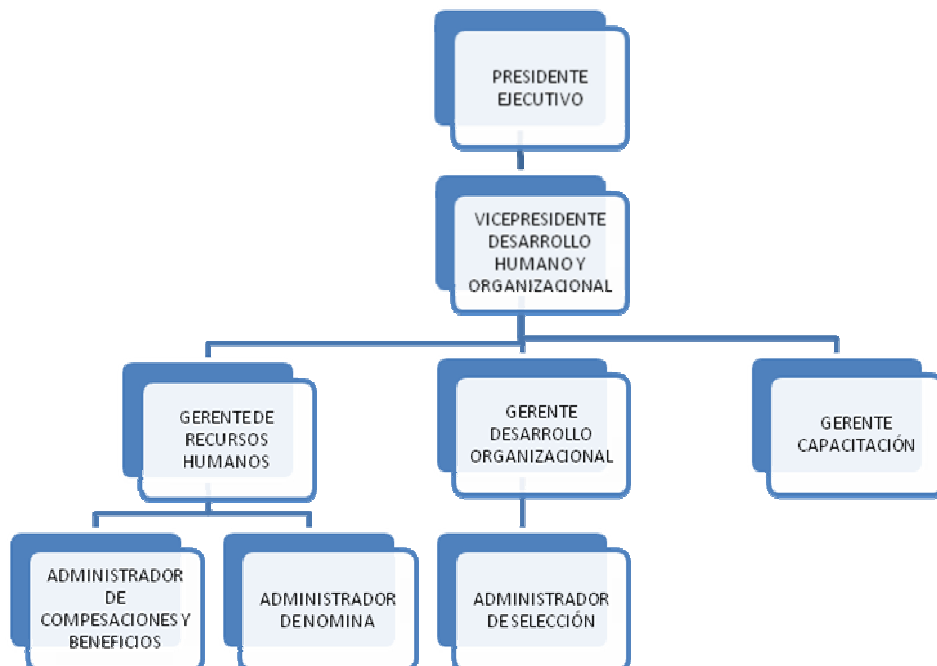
PRESIDENTE EJECUTIVO

VICEPRESIDENTE DESARROLLO HUMANO Y ORGANIZACIONAL

GERENTE DE RECURSOS HUMANOS

GERENTE DESARROLLO ORGANIZACIONAL

GERENTE CAPACITACIÓN

ADMINISTRADOR DE COMPESACIONES Y BENEFICIOS

ADMINISTRADOR DE NOMINA

ADMINISTRADOR DE SELECCIÓN